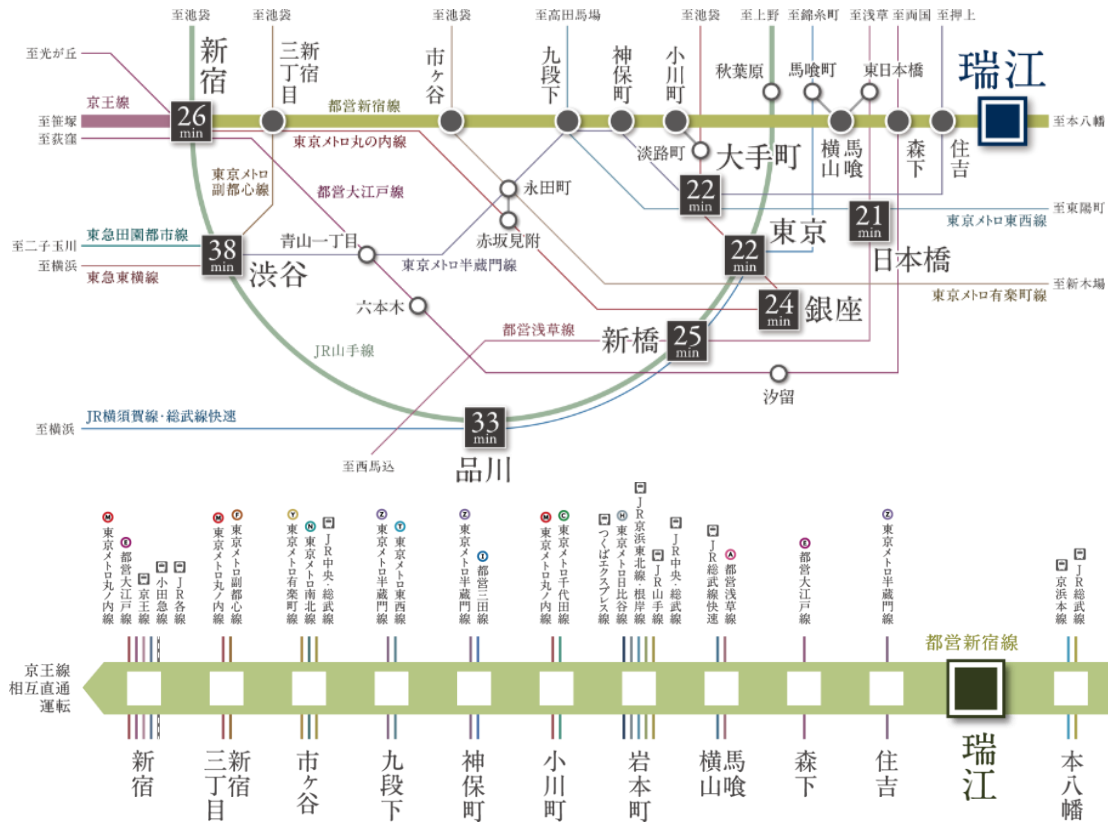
至池袋 至池袋 至池袋 至高田馬場 至池袋 至上野 至錦糸町 至浅草 至両国 至押上

至光が丘
新宿
三新宿丁目
市ヶ谷
九段下
神保町
小川町
秋葉原
馬喰町
東日本橋
瑞江

京王線
至笹塚
至荻窪
26 min
都営新宿線
至本八幡
東京メトロ丸の内線
淡路町
大手町
横山
馬喰
森下
住吉
東京メトロ副都心線
都営大江戸線
永田町
22 min
21 min
至東陽町
東京メトロ東西線
至二子玉川
東急田園都市線
38 min
青山一丁目
赤坂見附
22 min
東京
日本橋
至横浜
東急東横線
渋谷
東京メトロ半蔵門線
至新木場
東京メトロ有楽町線
六本木
24 min
銀座
都営浅草線
新橋
25 min
JR山手線
汐留
JR横須賀線・総武線快速
至横浜
33 min
至西馬込
品川

東京メトロ丸ノ内線 都営大江戸線 京王線 小田急線 JR各線
東京メトロ丸ノ内線 東京メトロ副都心線
東京メトロ有楽町線 東京メトロ南北線 JR中央・総武線
東京メトロ半蔵門線 東京メトロ東西線
東京メトロ半蔵門線 都営三田線
東京メトロ丸ノ内線 東京メトロ千代田線
つくばエクスプレス線 東京メトロ日比谷線 JR京浜東北線・根岸線 JR山手線 JR中央・総武線
JR総武線快速 都営浅草線
都営大江戸線
東京メトロ半蔵門線
JR京浜本線 JR総武線

京王線相互直通運転
都営新宿線
新宿 三新宿丁目 市ヶ谷 九段下 神保町 小川町 岩本町 横山馬喰 森下 住吉 瑞江 本八幡